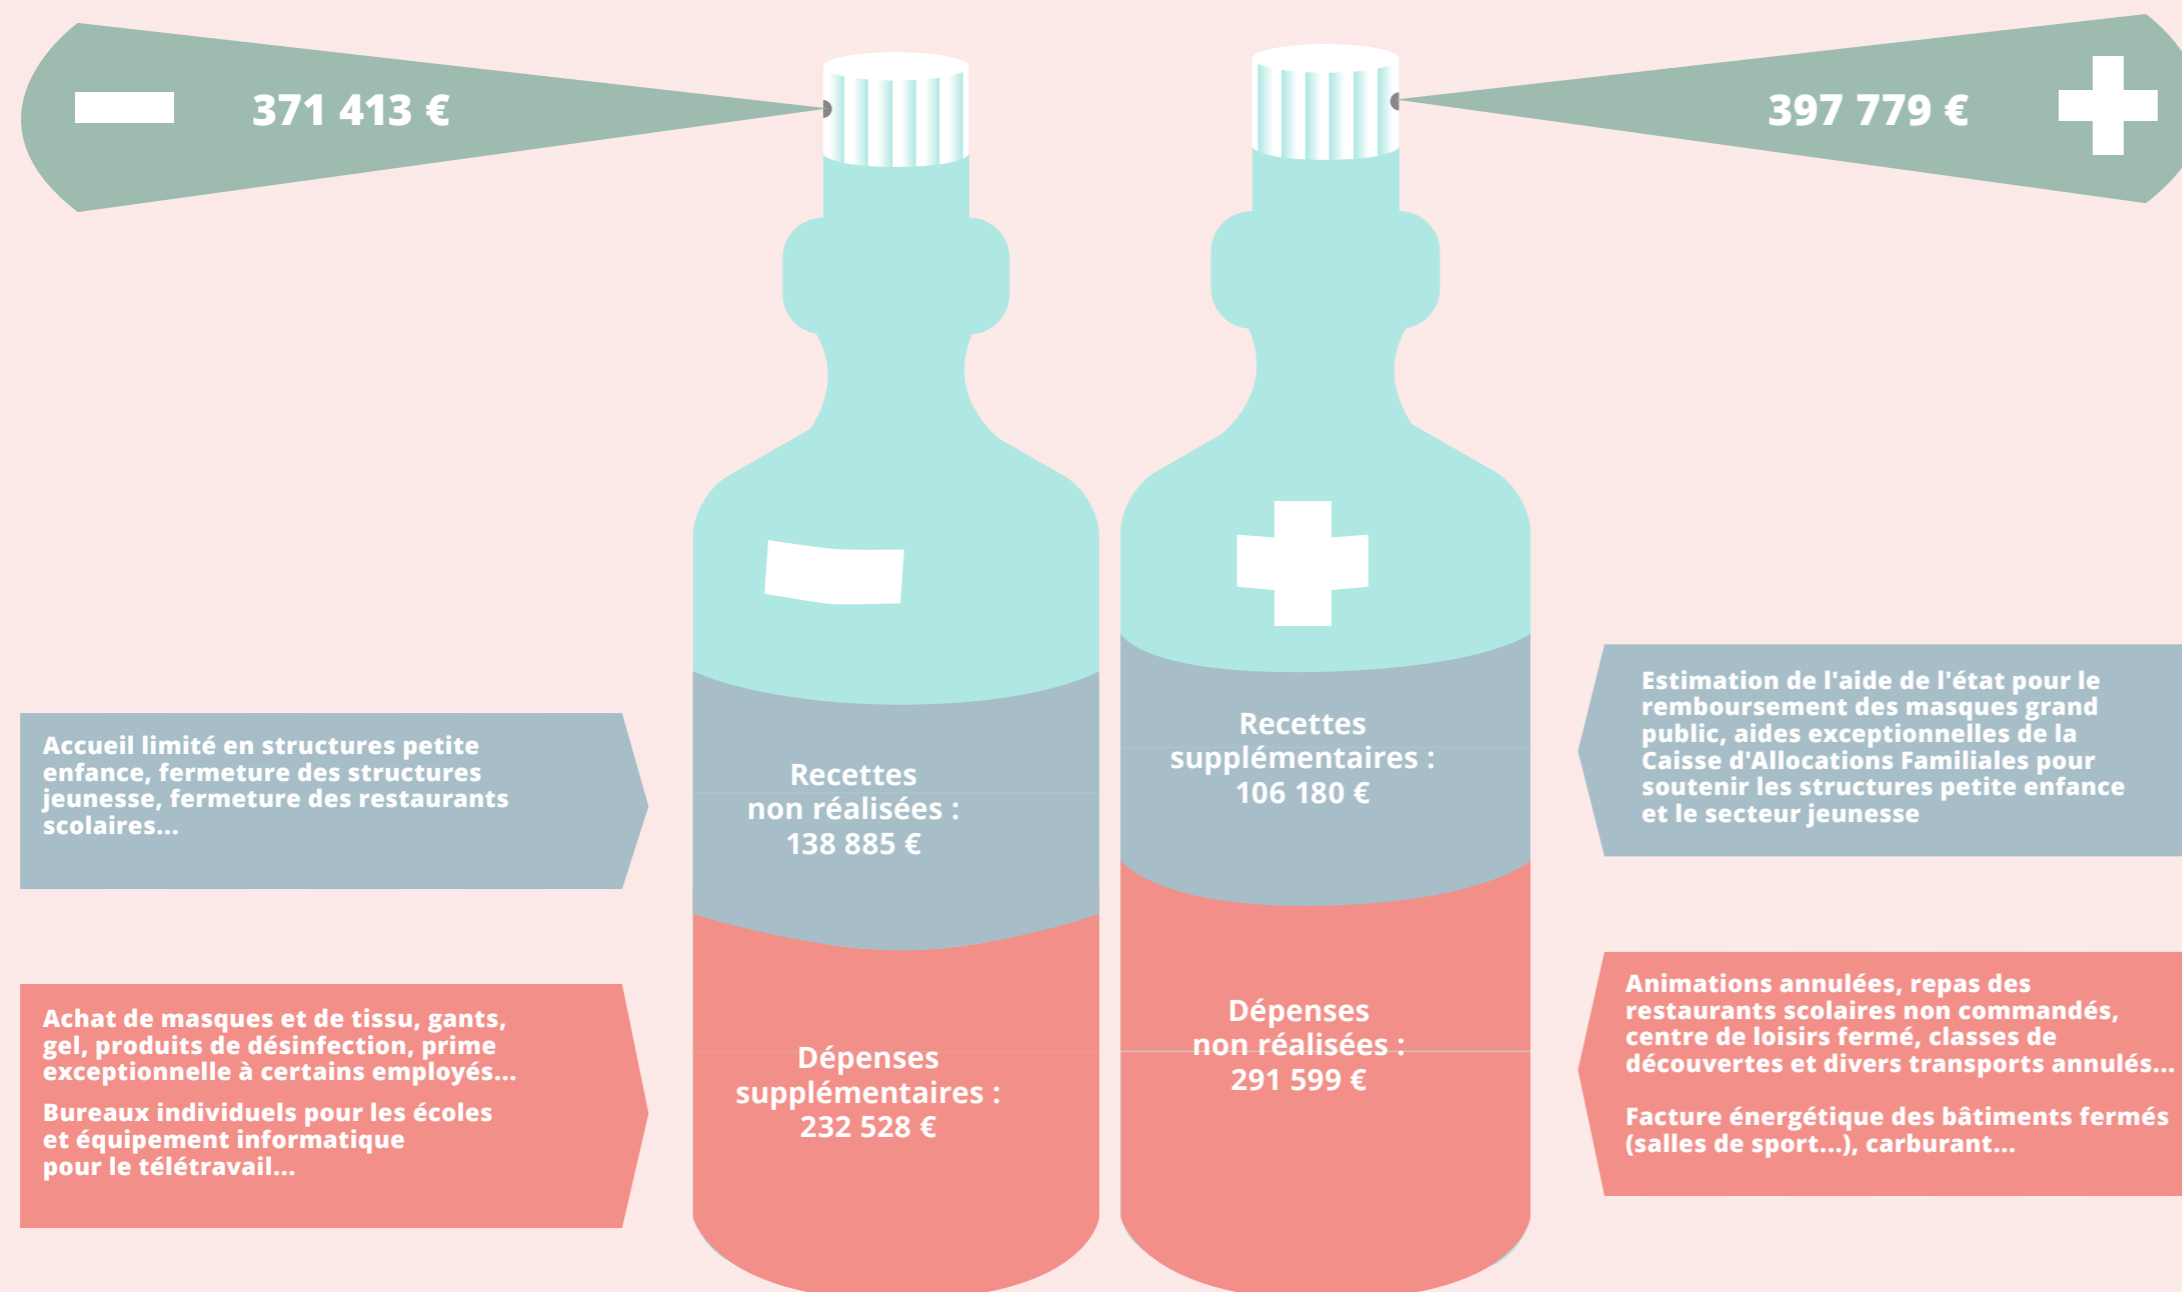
371 413 €

397 779 €

Accueil limité en structures petite enfance, fermeture des structures jeunesse, fermeture des restaurants scolaires...

Recettes non réalisées : 138 885 €

Recettes supplémentaires : 106 180 €

Estimation de l'aide de l'état pour le remboursement des masques grand public, aides exceptionnelles de la Caisse d'Allocations Familiales pour soutenir les structures petite enfance et le secteur jeunesse

Achat de masques et de tissu, gants, gel, produits de désinfection, prime exceptionnelle à certains employés...

Bureaux individuels pour les écoles et équipement informatique pour le télétravail...

Dépenses supplémentaires : 232 528 €

Dépenses non réalisées : 291 599 €

Animations annulées, repas des restaurants scolaires non commandés, centre de loisirs fermé, classes de découvertes et divers transports annulés...

Facture énergétique des bâtiments fermés (salles de sport...), carburant...